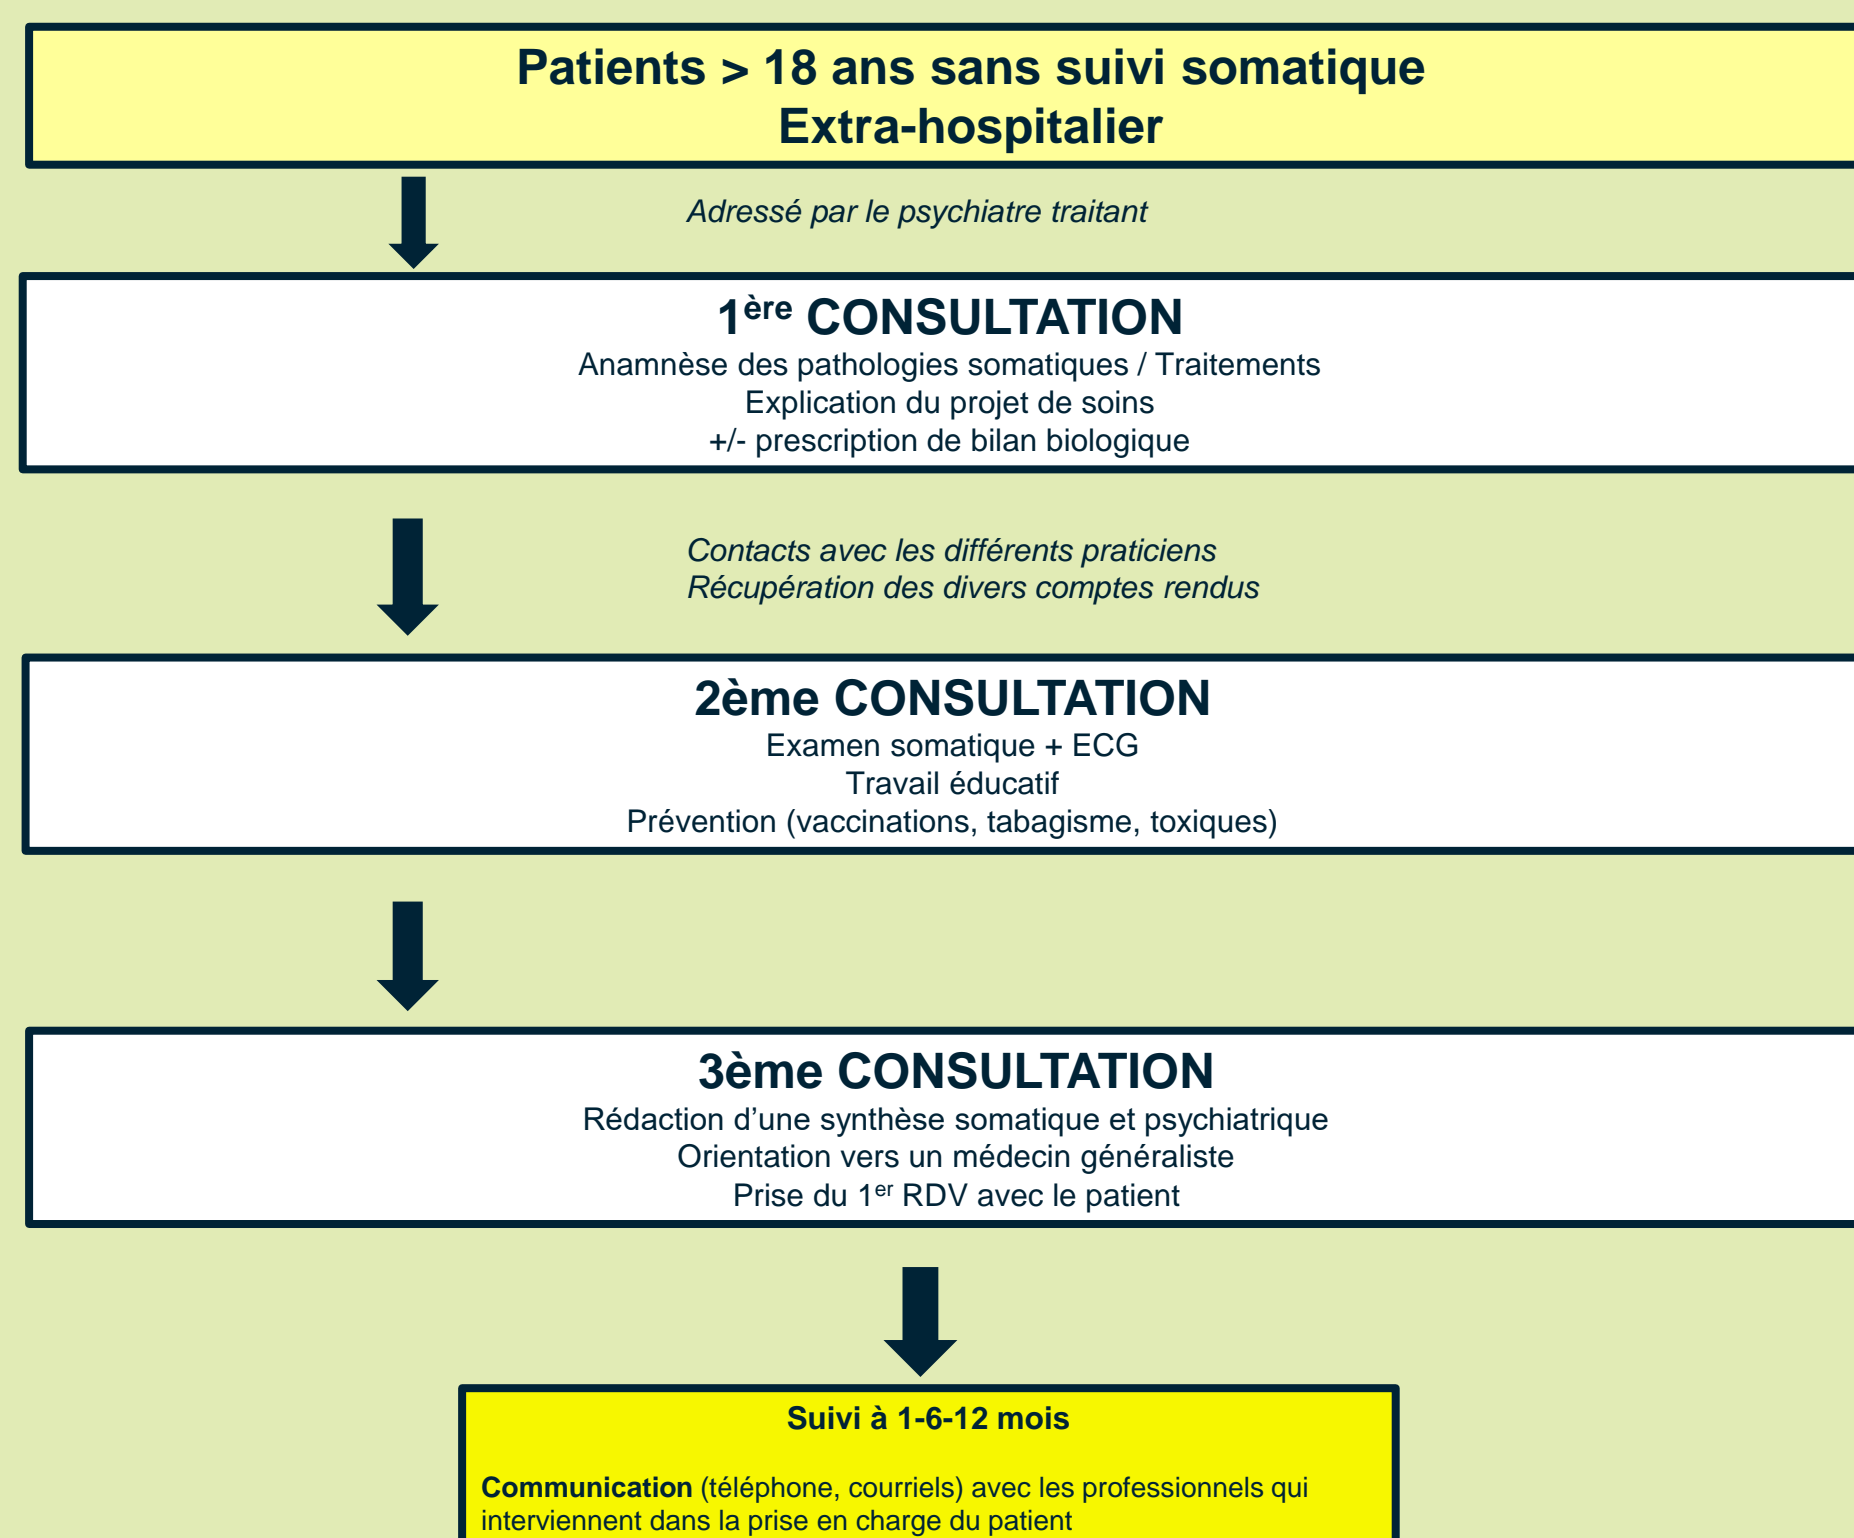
Patients > 18 ans sans suivi somatique
Extra-hospitalier

Adressé par le psychiatre traitant

$1^{ère}$ CONSULTATION
Anamnèse des pathologies somatiques / Traitements
Explication du projet de soins
+/- prescription de bilan biologique

Contacts avec les différents praticiens
Récupération des divers comptes rendus

2ème CONSULTATION
Examen somatique + ECG
Travail éducatif
Prévention (vaccinations, tabagisme, toxiques)

3ème CONSULTATION
Rédaction d'une synthèse somatique et psychiatrique
Orientation vers un médecin généraliste
Prise du $1^{er}$ RDV avec le patient

Suivi à 1-6-12 mois

Communication (téléphone, courriels) avec les professionnels qui interviennent dans la prise en charge du patient